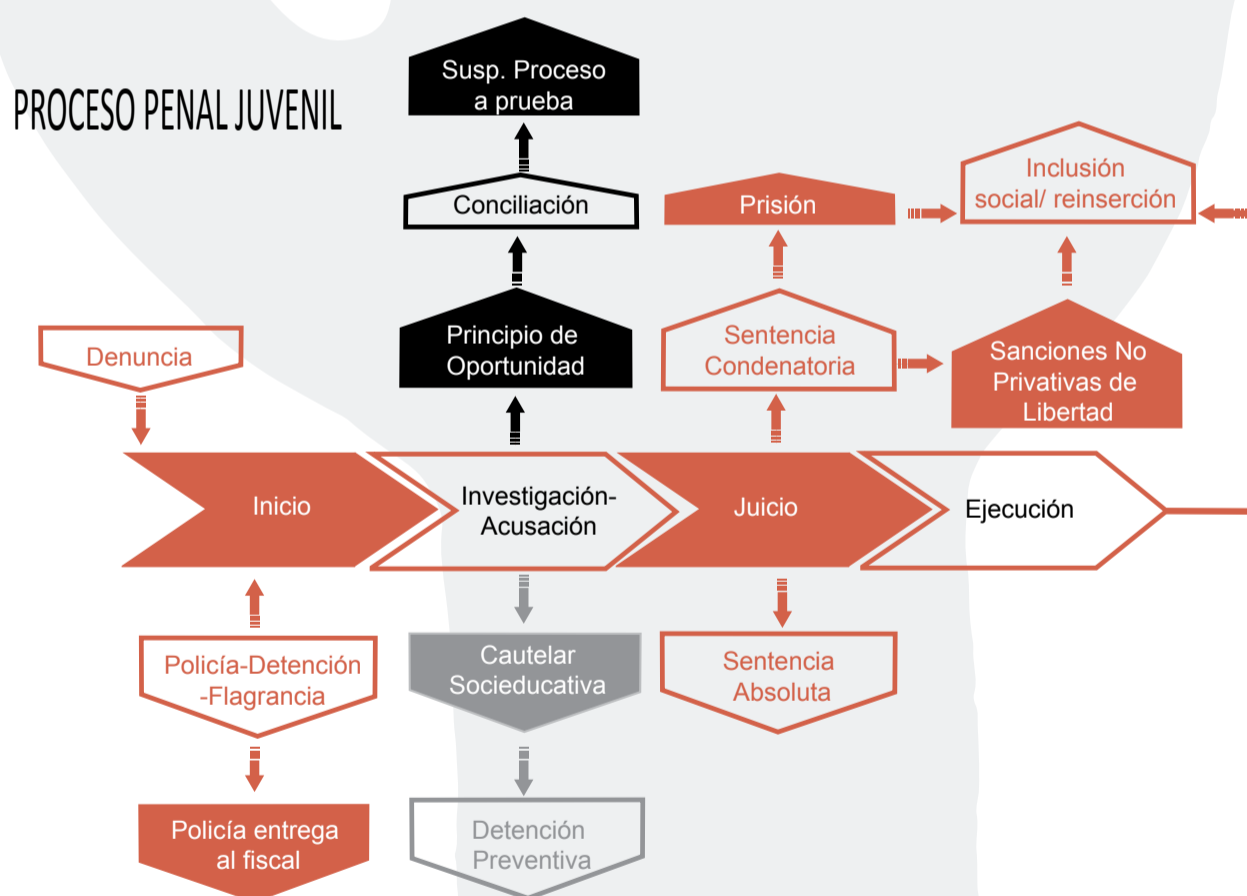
PROCESO PENAL JUVENIL

Susp. Proceso a prueba

Conciliación

Principio de Oportunidad

Prisión

Inclusión social/ reinserción

Sentencia Condenatoria

Sanciones No Privativas de Libertad

Denuncia

Inicio

Investigación-Acusación

Juicio

Ejecución

Policía-Detención -Flagrancia

Cautelar Socieducativa

Sentencia Absoluta

Policía entrega al fiscal

Detención Preventiva